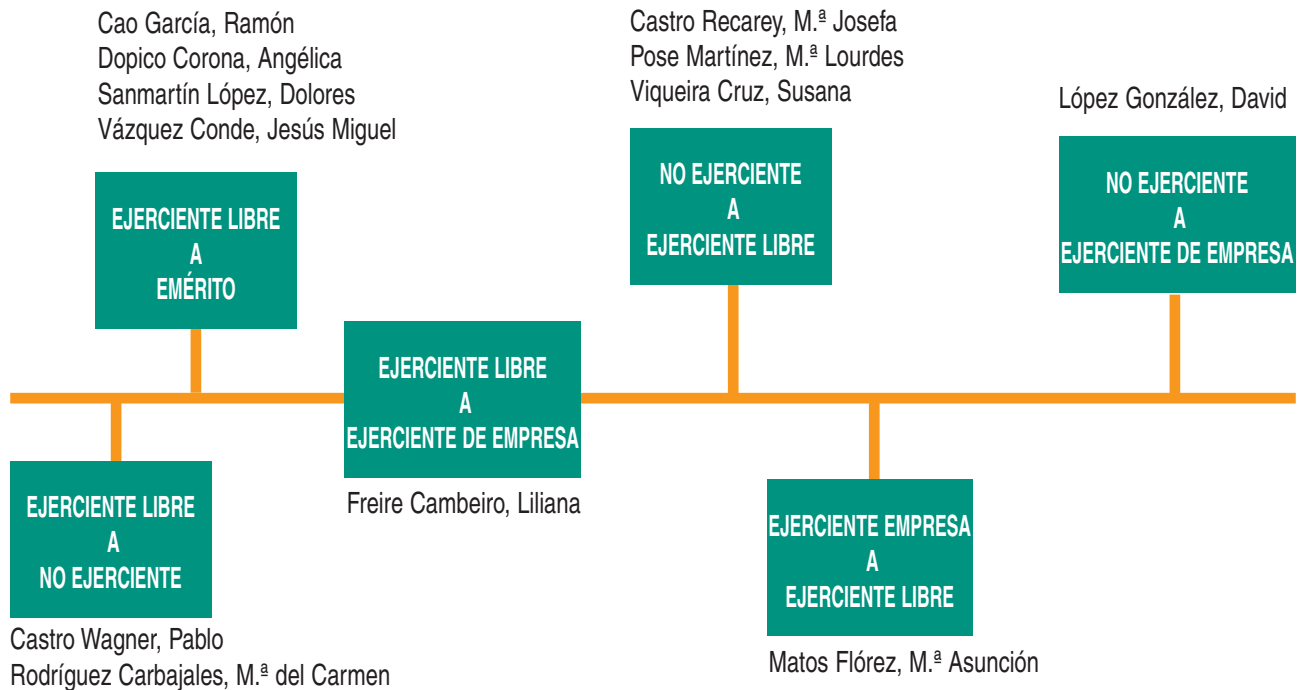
Cao García, Ramón
Dopico Corona, Angélica
Sanmartín López, Dolores
Vázquez Conde, Jesús Miguel

EJERCIENTE LIBRE
A
EMÉRITO

Castro Recarey, M.ª Josefa
Pose Martínez, M.ª Lourdes
Viqueira Cruz, Susana

NO EJERCIENTE
A
EJERCIENTE LIBRE

López González, David

NO EJERCIENTE
A
EJERCIENTE DE EMPRESA

EJERCIENTE LIBRE
A
NO EJERCIENTE

Castro Wagner, Pablo
Rodríguez Carbajales, M.ª del Carmen

EJERCIENTE LIBRE
A
EJERCIENTE DE EMPRESA

Freire Cambeiro, Liliana

EJERCIENTE EMPRESA
A
EJERCIENTE LIBRE

Matos Flórez, M.ª Asunción